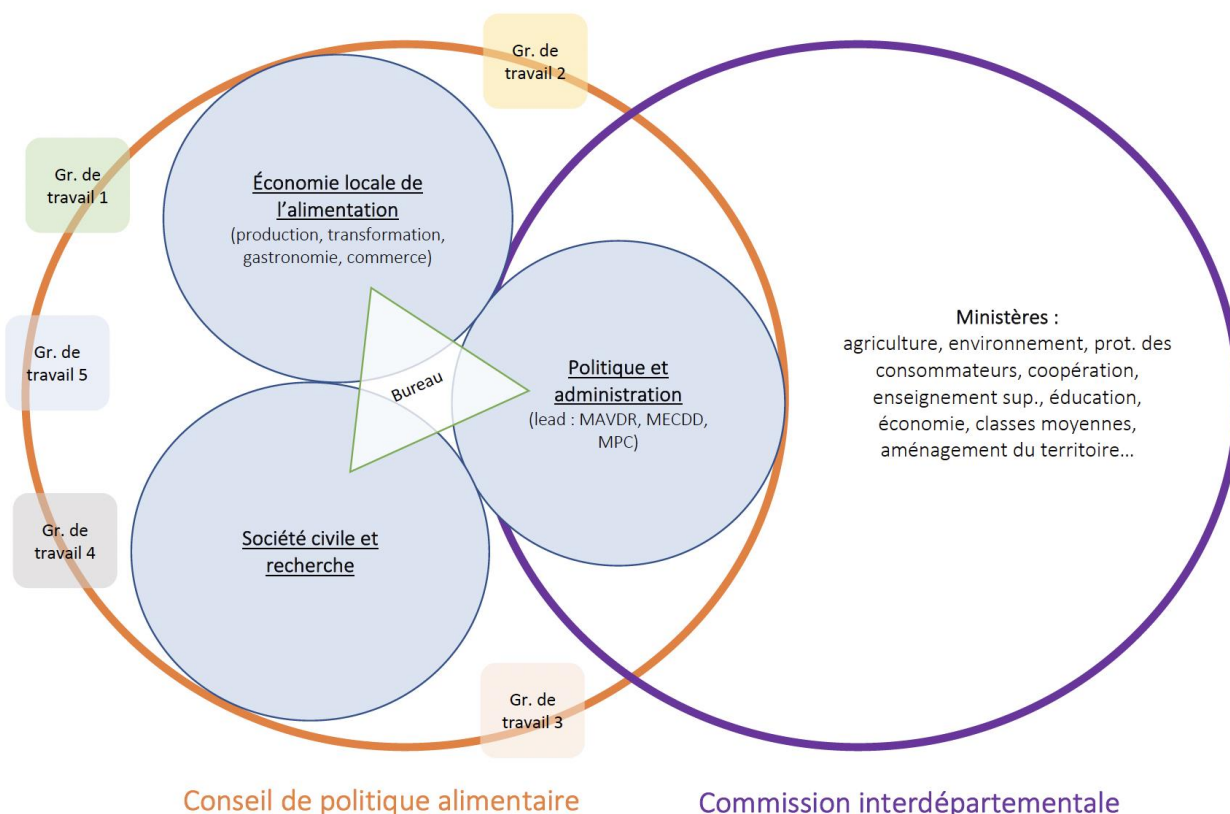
Gr. de travail 2

Gr. de travail 1

Économie locale de l'alimentation
(production, transformation, gastronomie, commerce)

Gr. de travail 5

Bureau

Politique et administration
(lead : MAVDR, MECDD, MPC)

Ministères :
agriculture, environnement, prot. des consommateurs, coopération, enseignement sup., éducation, économie, classes moyennes, aménagement du territoire...

Gr. de travail 4

Société civile et recherche

Gr. de travail 3

Conseil de politique alimentaire

Commission interdépartementale